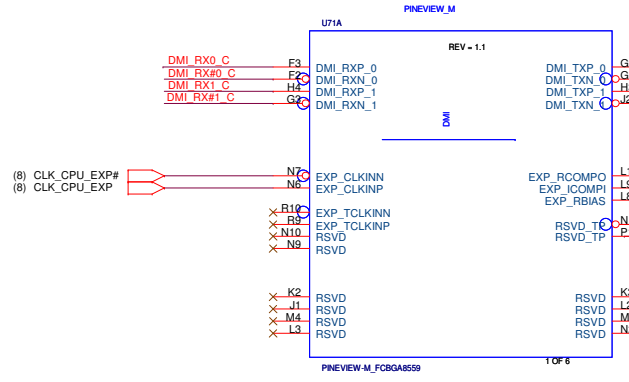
PINEVIEW_M

U71A

REV = 1.1

DMI_RX0_C
DMI_RX#0_C
DMI_RX1_C
DMI_RX#1_C

F3
F2
H4
G4

DMI_RXP_0
DMI_RXN_0
DMI_RXP_1
DMI_RXN_1

DMI_TXP_0
DMI_TXN_0
DMI_TXP_1
DMI_TXN_

G
G
H
J

DMI

(8) CLK_CPU_EXP#
(8) CLK_CPU_EXP

N7
N6

EXP_CLKINN
EXP_CLKINP

EXP_RCOMPO
EXP_ICOMPI
EXP_RBIAS

R10
R9
N10
N9

EXP_TCLKINN
EXP_TCLKINP
RSVD
RSVD

RSVD_T
RSVD_TP

K2
J1
M4
L3

RSVD
RSVD
RSVD
RSVD

RSVD
RSVD
RSVD
RSVD

1 OF 6

PINEVIEW-M_FCBGA8559